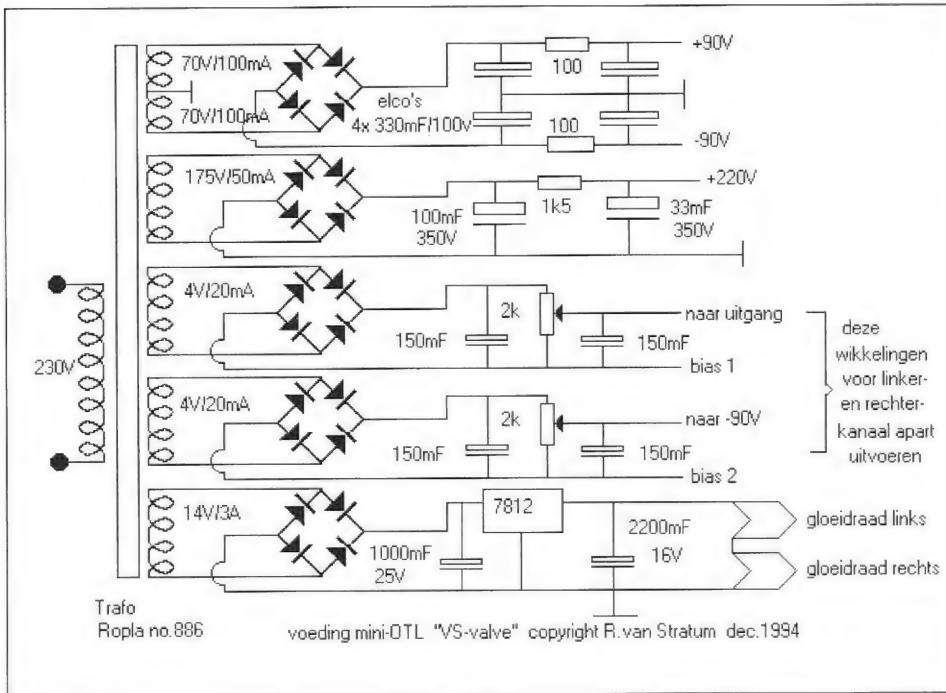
70V/100mA
70V/100mA
elco's
4x 330mF/100V
100
100
+90V
-90V
175V/50mA
+220V
1k5
100mF
350V
33mF
350V
230V
4V/20mA
2k
150mF
150mF
naar uitgang
bias 1
deze wikkelingen voor linker- en rechter-kanaal apart uitvoeren
4V/20mA
2k
150mF
150mF
naar -90V
bias 2
14V/3A
7812
2200mF
16V
1000mF
25V
gloeidraad links
gloeidraad rechts
Trafo
Ropla no.886
voeding mini-OTL "VS-valve" copyright R.van Stratum dec.1994